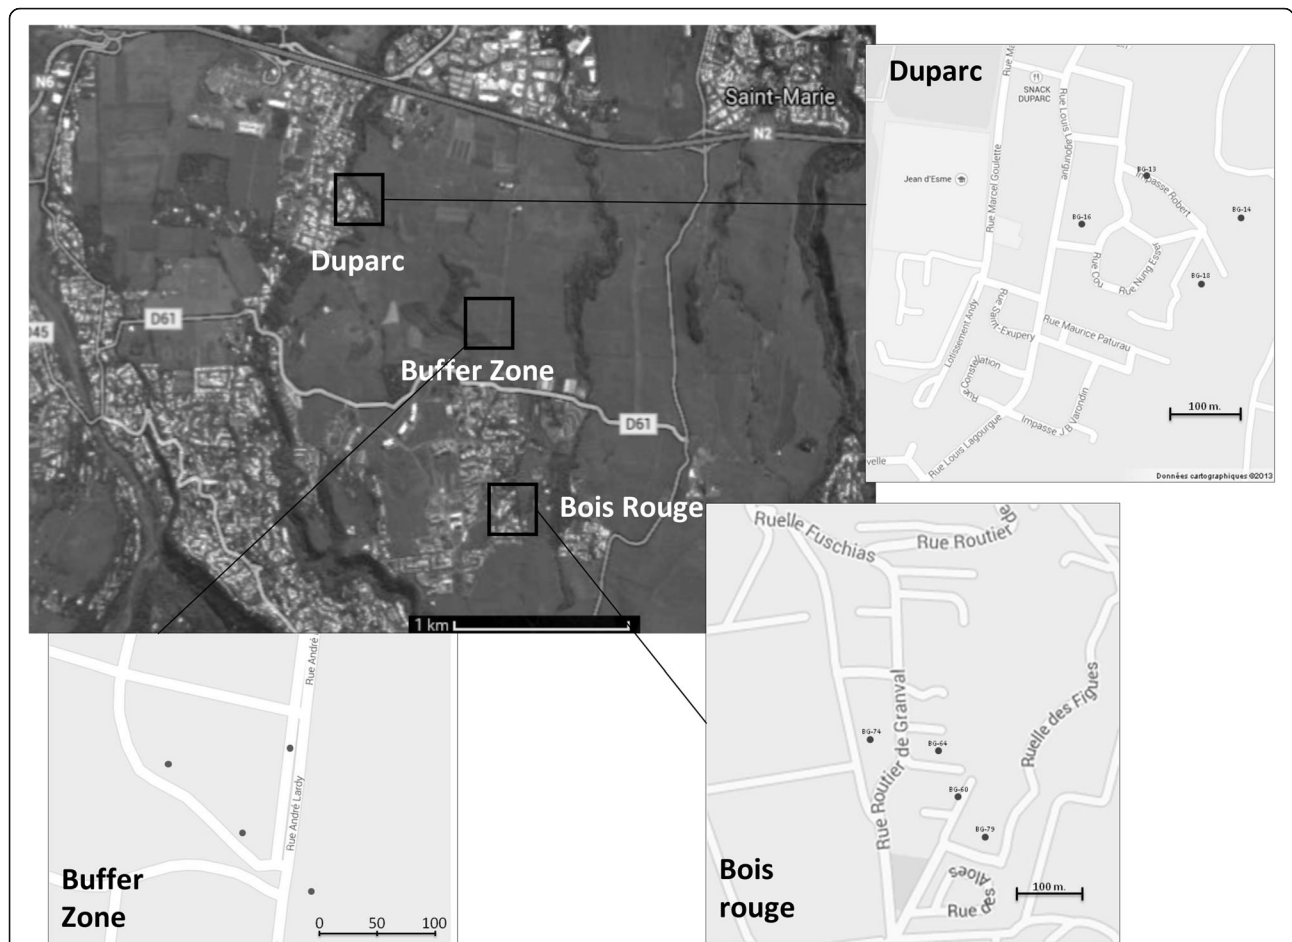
N6
Saint-Marie
N2
Duparc
D61
D45
Buffer Zone
D61
Bois Rouge
1 km

Duparc
Rue Ma
SNACK DUPARC
Rue Louis Lagourgue
Jean d'Esme
Rue Marcel Goulette
BG-13
Impasse Robert
BG-14
BG-16
Rue Nung Esse
Rue Cou
BG-18
Lotissement Andy
Rue Saint-Exupery
Rue Maurice Paturau
Rue Constellation
Impasse J B Varondin
Rue Louis Lagourgue
velle
100 m.
Données cartographiques ©2013

Ruelle Fuschias
Rue Routier de
Rue Routier de Granval
Ruelle des Figues
BG-74
BG-64
BG-60
BG-79
Rue des Aloes
100 m.
Bois rouge

Rue André
Rue André Lardy
Buffer Zone
0 50 100